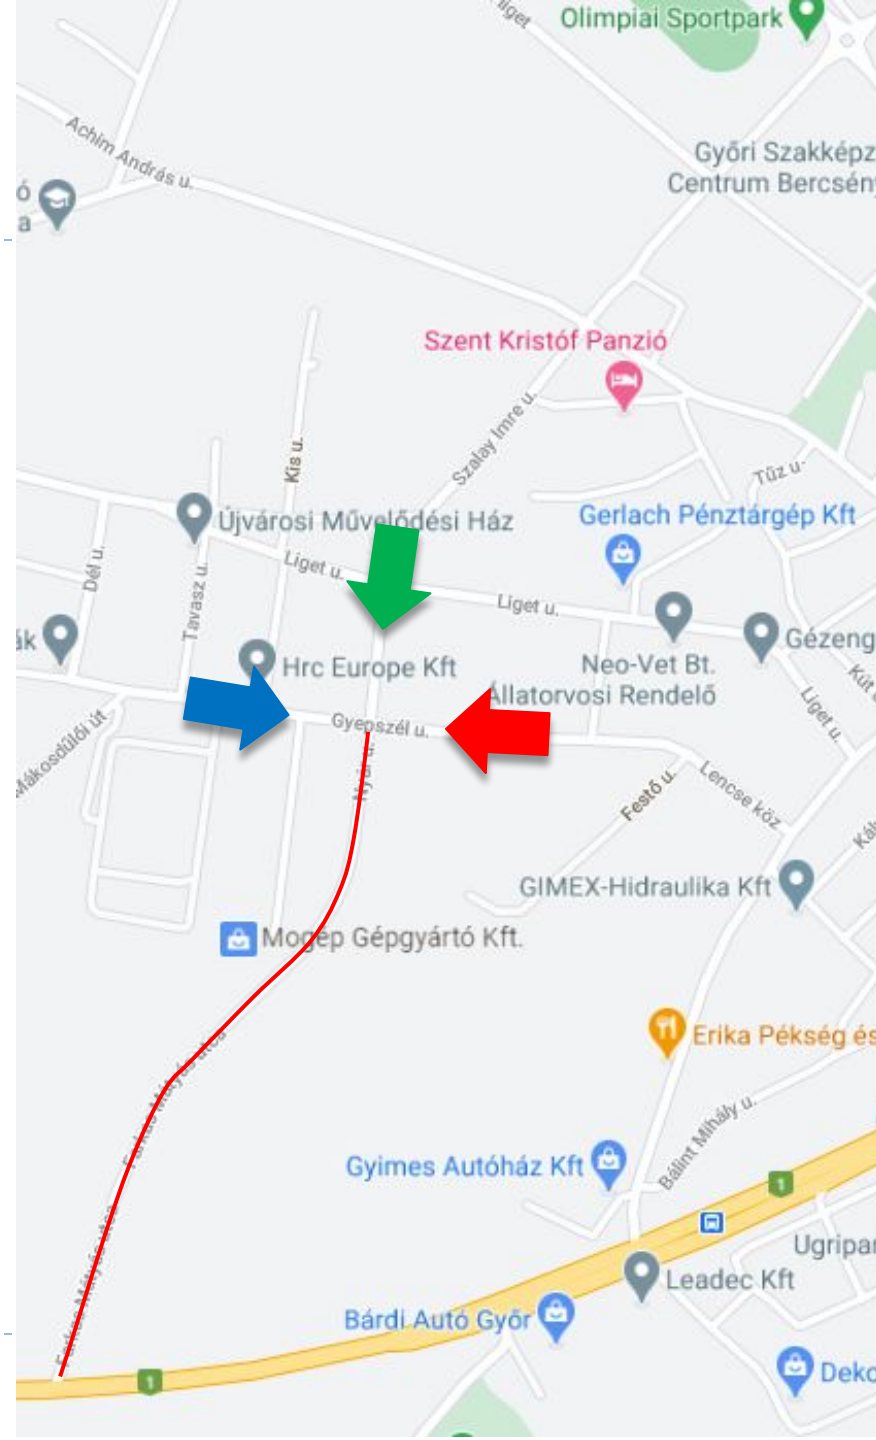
liget
Olimpiai Sportpark
Achim András u.
ó
a
Győri Szakképz
Centrum Bercsény
Szent Kristóf Panzió
Szalay Imre u.
Kis u.
Tűz u.
Újvárosi Művelődési Ház
Gerlach Pénztárgép Kft
Dél u.
Tavasz u.
Liget u.
Liget u.
ák
Hrc Europe Kft
Neo-Vet Bt.
Állatorvosi Rendelő
Gézeng
Kút
Liget u.
Mákosdűlői út
Gyepszél u.
Hylak
Festő u.
Lencse köz
Kál
GIMEX-Hidraulika Kft
Mogep Gépgyártó Kft.
Erika Pékség és
Bálint Mihály u.
Gyimes Autóház Kft
1
Ugripar
Leadec Kft
Bárdi Autó Győr
1
Deko